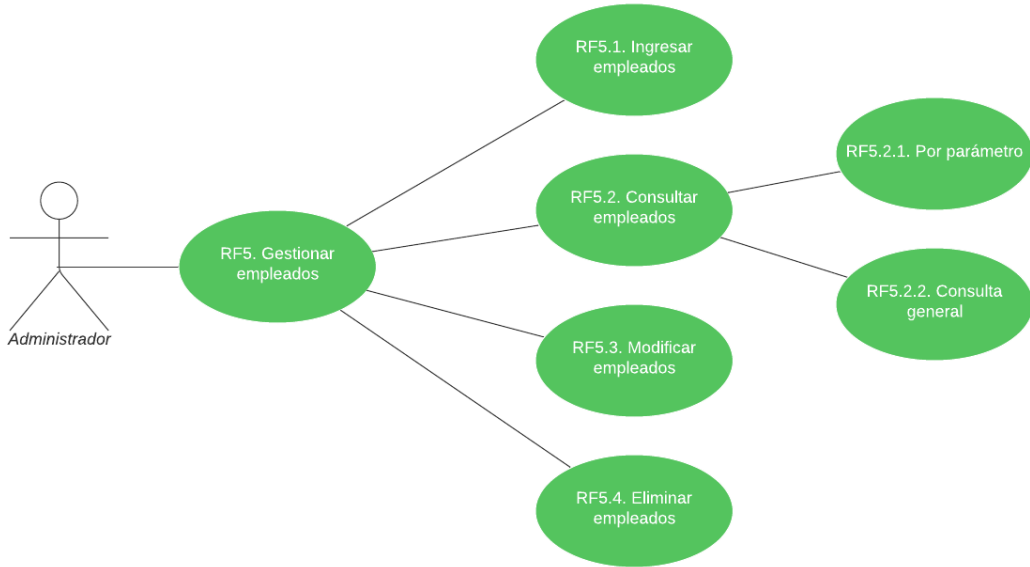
Administrador

RF5. Gestionar empleados

RF5.1. Ingresar empleados

RF5.2. Consultar empleados

RF5.2.1. Por parámetro

RF5.2.2. Consulta general

RF5.3. Modificar empleados

RF5.4. Eliminar empleados